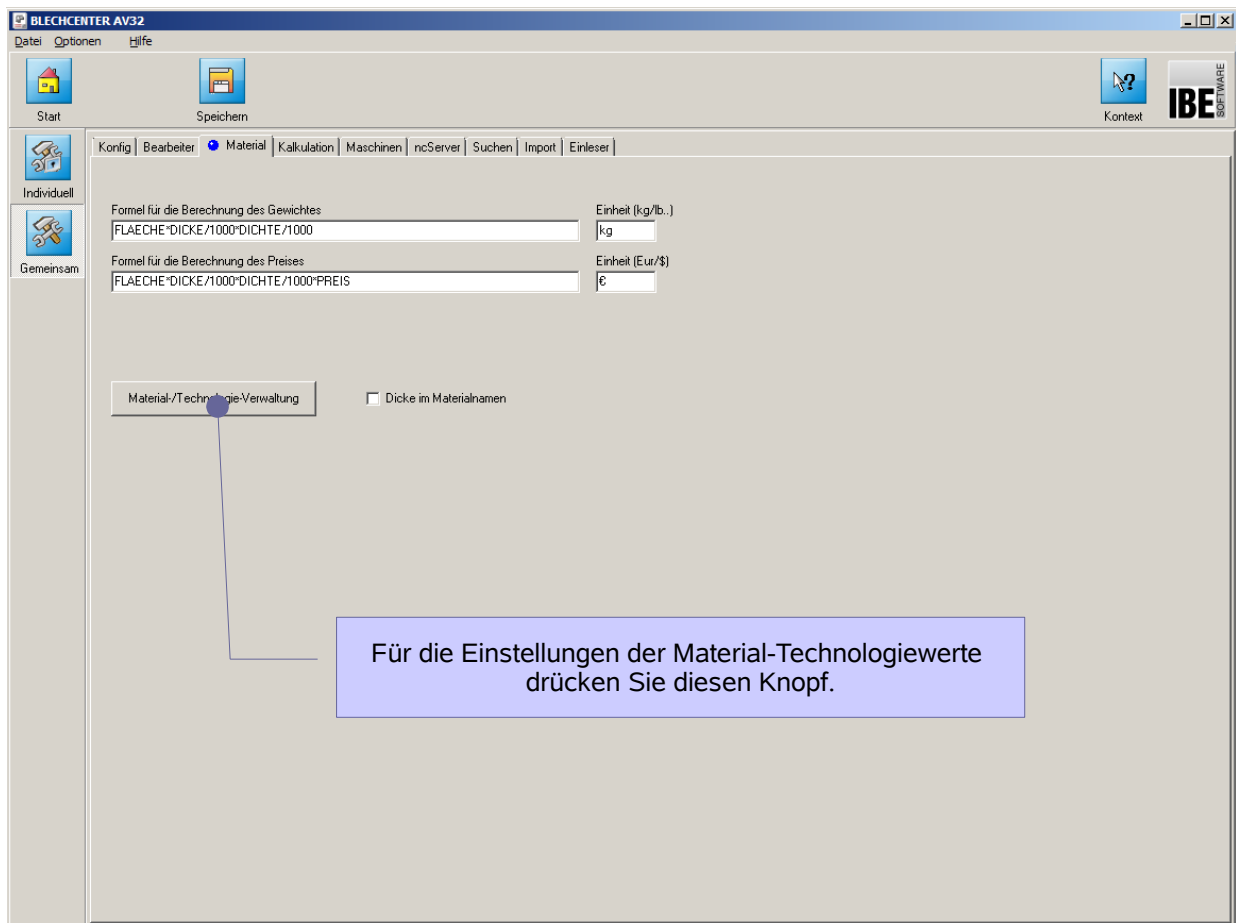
BLECHCENTER AV32

Datei Optionen Hilfe

Start

Speichern

Kontext

IBE SOFTWARE

Individuell

Gemeinsam

Konfig | Bearbeiter | Material | Kalkulation | Maschinen | ncServer | Suchen | Import | Einleser

Formel für die Berechnung des Gewichtes

FLAECHE*DICKE/1000*DICHTE/1000

Einheit (kg/lb..)

kg

Formel für die Berechnung des Preises

FLAECHE*DICKE/1000*DICHTE/1000*PREIS

Einheit (Eur/$)

€

Material-/Techn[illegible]gie-Verwaltung

Dicke im Materialnamen

Für die Einstellungen der Material-Technologiewerte drücken Sie diesen Knopf.